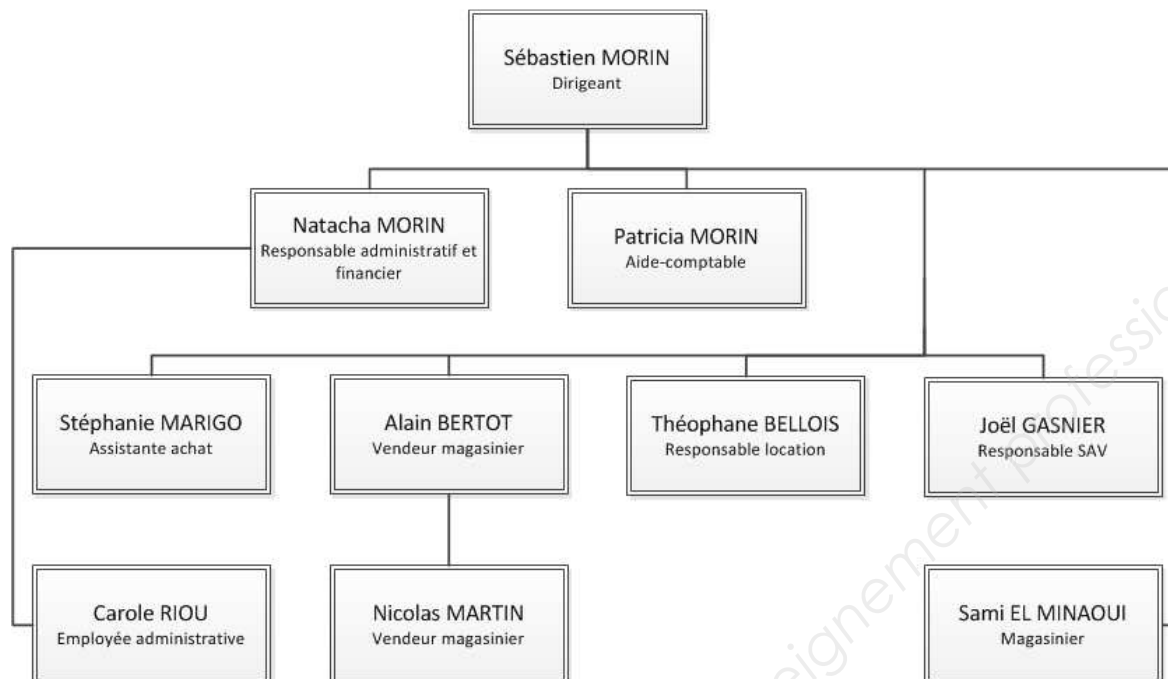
Sébastien MORIN
Dirigeant

Natacha MORIN
Responsable administratif et financier

Patricia MORIN
Aide-comptable

Stéphanie MARIGO
Assistante achat

Alain BERTOT
Vendeur magasinier

Théophane BELLOIS
Responsable location

Joël GASNIER
Responsable SAV

Carole RIOU
Employée administrative

Nicolas MARTIN
Vendeur magasinier

Sami EL MINAOUI
Magasinier

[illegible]eignement professio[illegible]